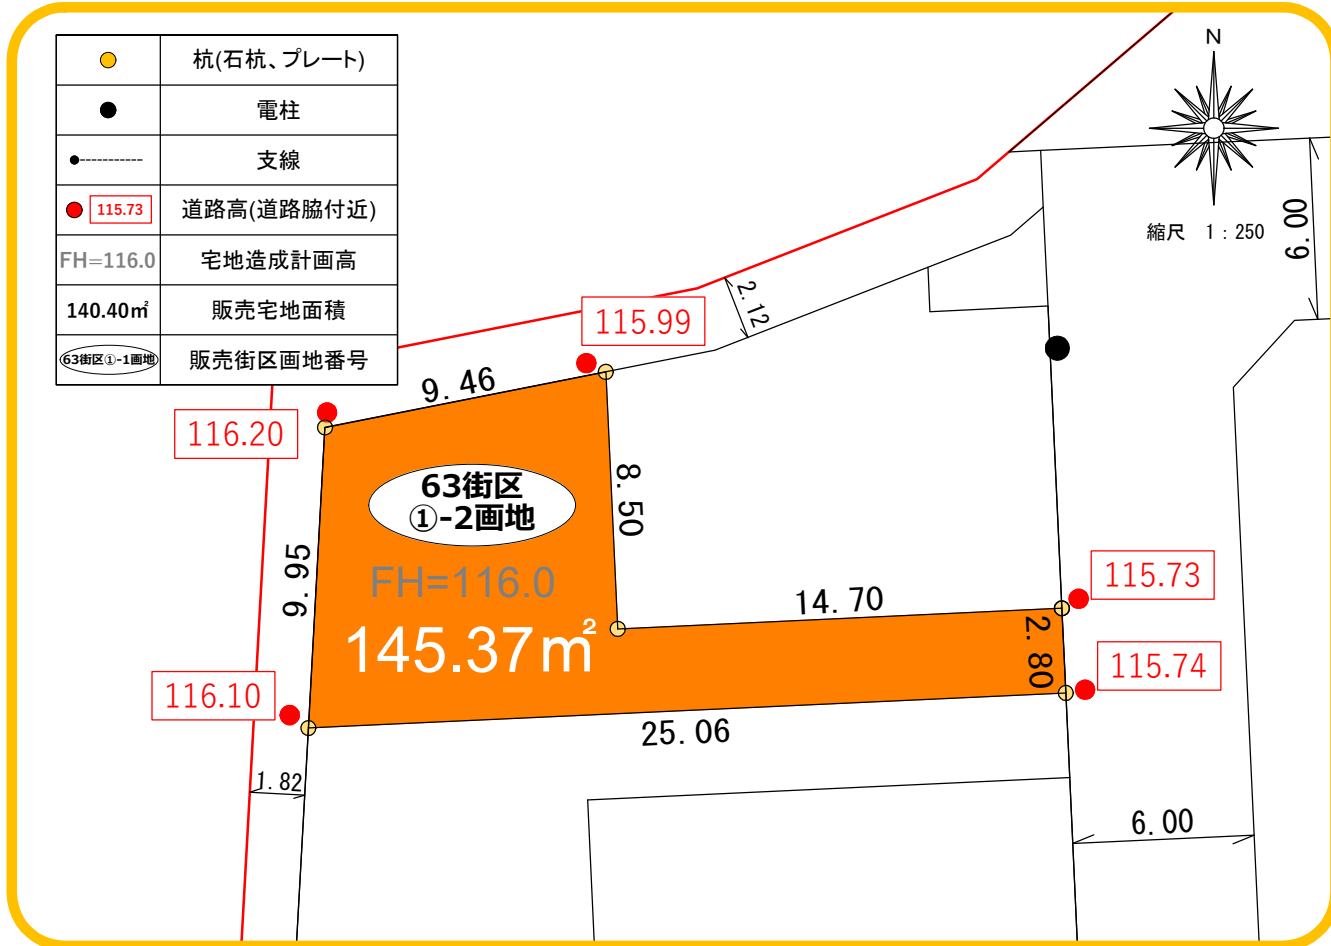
|  | 杭(石杭、プレート) |
|---|---|
|  | 電柱 |
|  | 支線 |
| 115.73 | 道路高(道路脇付近) |
| FH=116.0 | 宅地造成計画高 |
| 140.40㎡ | 販売宅地面積 |
| 63街区①-1画地 | 販売街区画地番号 |

N

縮尺 1：250

6.00

2.12

115.99

9.46

116.20

63街区
①-2画地

8.50

9.95

FH=116.0

145.37㎡

14.70

115.73

2.80

115.74

116.10

25.06

1.82

6.00